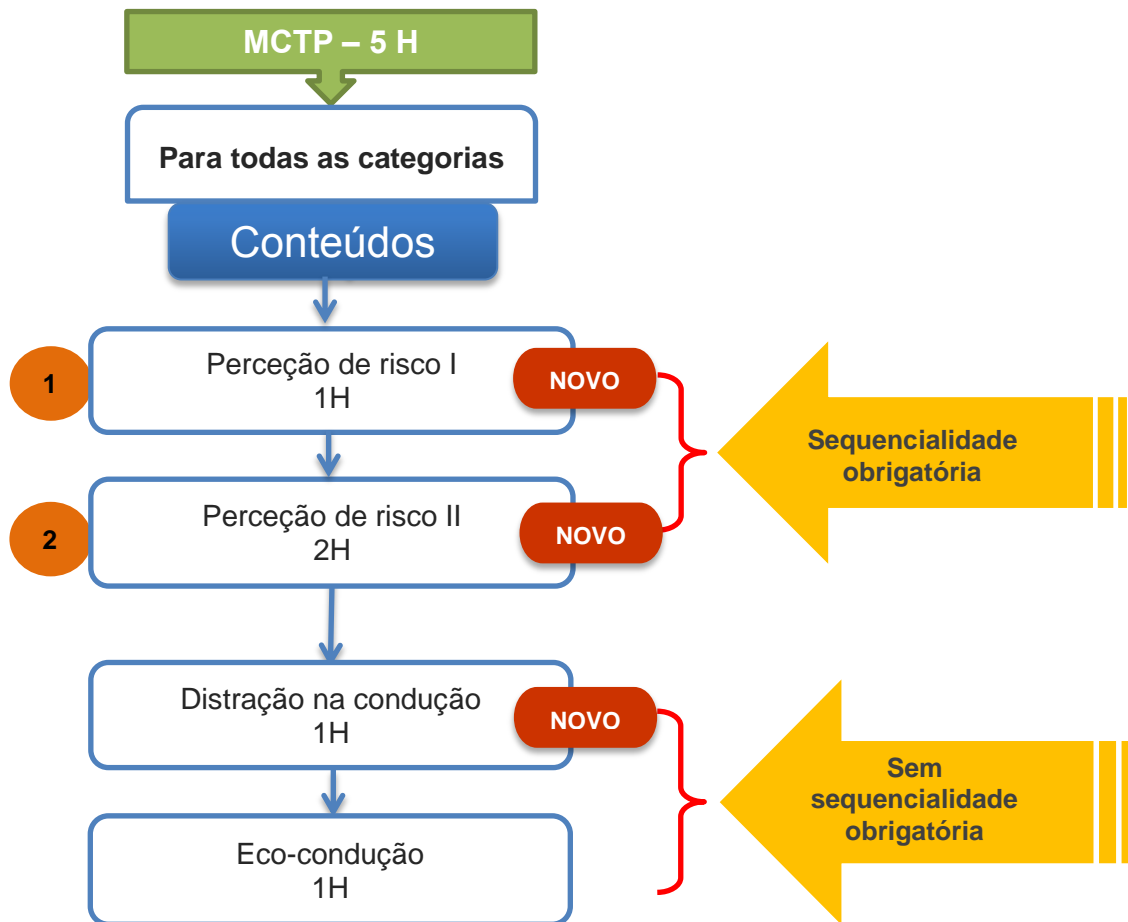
MCTP – 5 H

Para todas as categorias

Conteúdos

1

Perceção de risco I
1H

NOVO

Sequencialidade obrigatória

2

Perceção de risco II
2H

NOVO

Distração na condução
1H

NOVO

Sem sequencialidade obrigatória

Eco-condução
1H